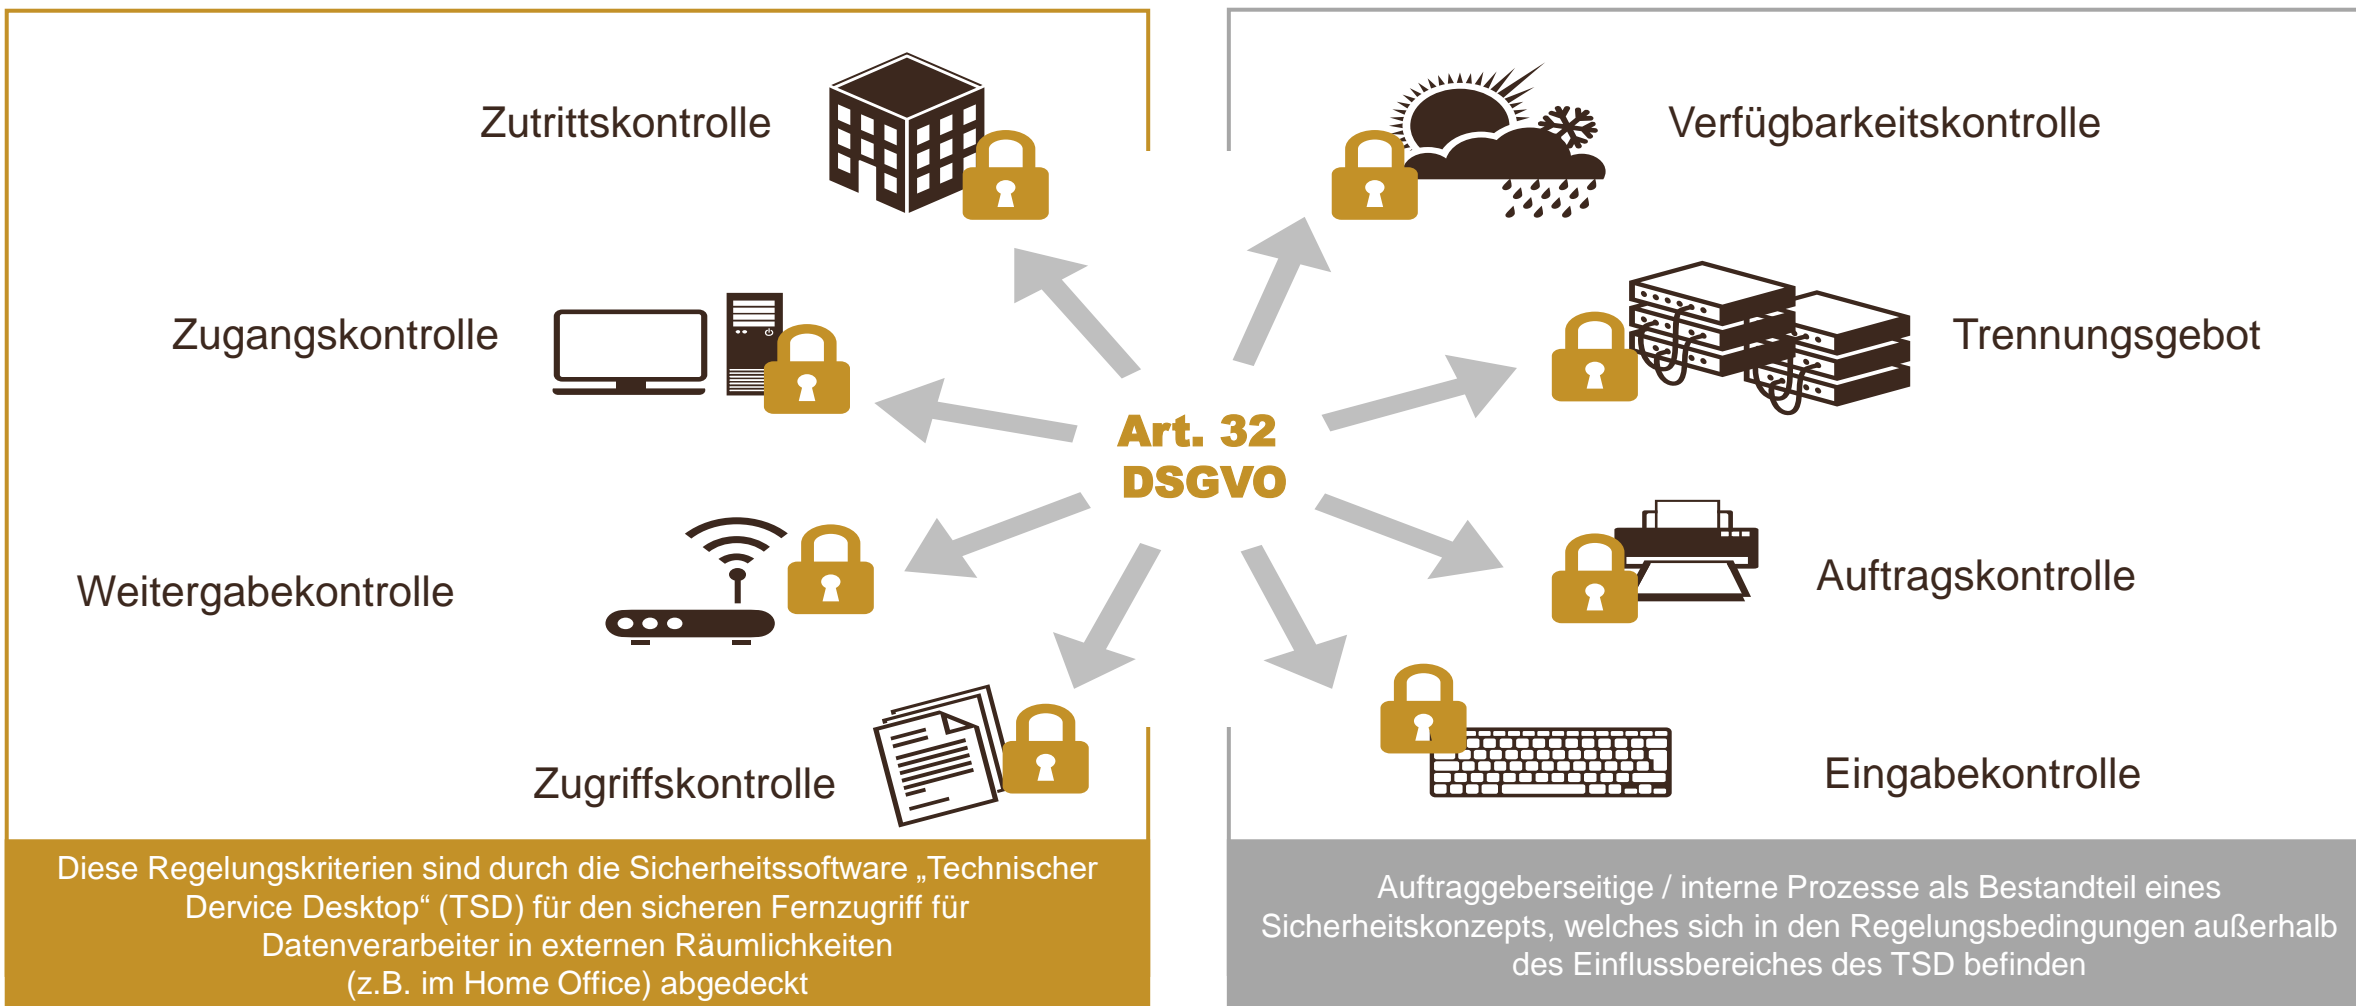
Zutrittskontrolle

Zugangskontrolle

Weitergabekontrolle

Zugriffskontrolle

Art. 32
DSGVO

Verfügbarkeitskontrolle

Trennungsgebot

Auftragskontrolle

Eingabekontrolle

Diese Regelungskriterien sind durch die Sicherheitssoftware „Technischer Device Desktop“ (TSD) für den sicheren Fernzugriff für Datenverarbeiter in externen Räumlichkeiten (z.B. im Home Office) abgedeckt

Auftraggeberseitige / interne Prozesse als Bestandteil eines Sicherheitskonzepts, welches sich in den Regelungsbedingungen außerhalb des Einflussbereiches des TSD befinden